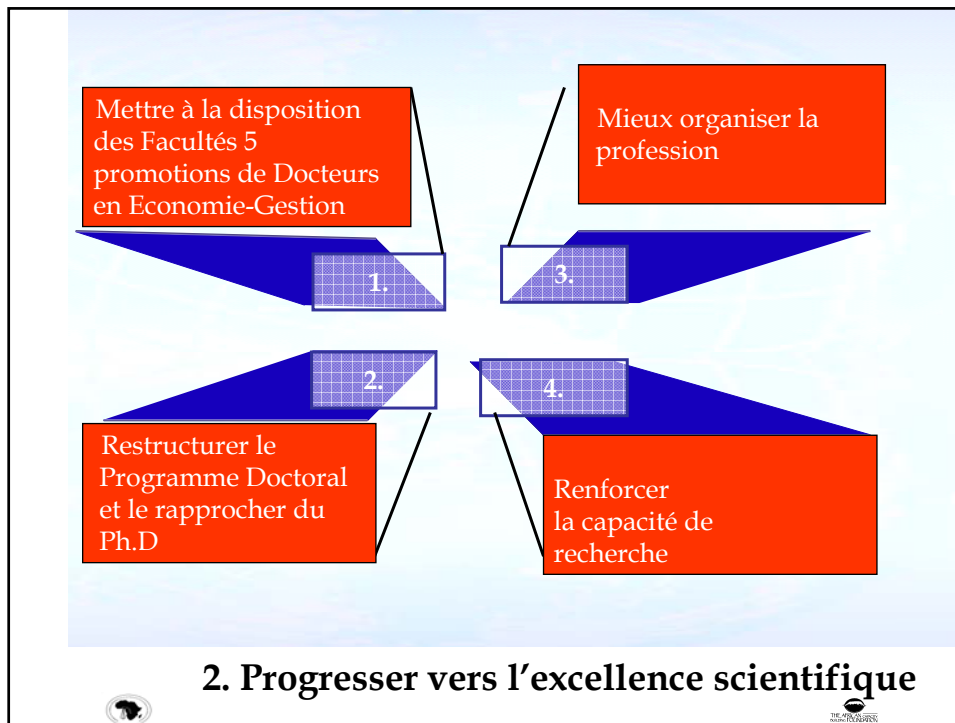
Mettre à la disposition des Facultés 5 promotions de Docteurs en Economie-Gestion

Mieux organiser la profession

1.

3.

2.

4.

Restructurer le Programme Doctoral et le rapprocher du Ph.D

Renforcer la capacité de recherche

2. Progresser vers l'excellence scientifique

THE AFRICAN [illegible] FOUNDATION